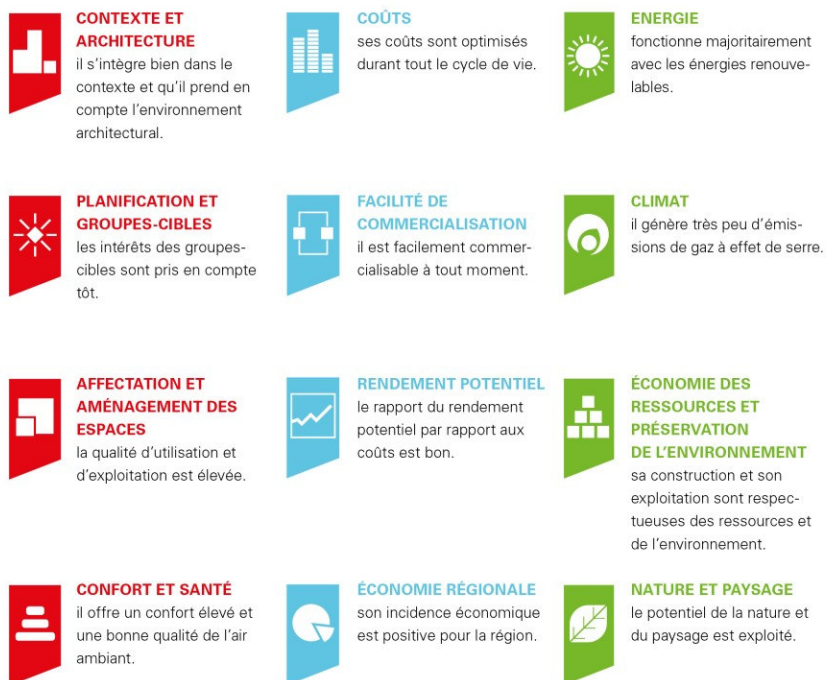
CONTEXTE ET ARCHITECTURE
il s'intègre bien dans le contexte et qu'il prend en compte l'environnement architectural.

PLANIFICATION ET GROUPES-CIBLES
les intérêts des groupes-cibles sont pris en compte tôt.

AFFECTATION ET AMÉNAGEMENT DES ESPACES
la qualité d'utilisation et d'exploitation est élevée.

CONFORT ET SANTÉ
il offre un confort élevé et une bonne qualité de l'air ambiant.

COÛTS
ses coûts sont optimisés durant tout le cycle de vie.

FACILITÉ DE COMMERCIALISATION
il est facilement commercialisable à tout moment.

RENDEMENT POTENTIEL
le rapport du rendement potentiel par rapport aux coûts est bon.

ÉCONOMIE RÉGIONALE
son incidence économique est positive pour la région.

ENERGIE
fonctionne majoritairement avec les énergies renouvelables.

CLIMAT
il génère très peu d'émissions de gaz à effet de serre.

ÉCONOMIE DES RESSOURCES ET PRÉSERVATION DE L'ENVIRONNEMENT
sa construction et son exploitation sont respectueuses des ressources et de l'environnement.

NATURE ET PAYSAGE
le potentiel de la nature et du paysage est exploité.